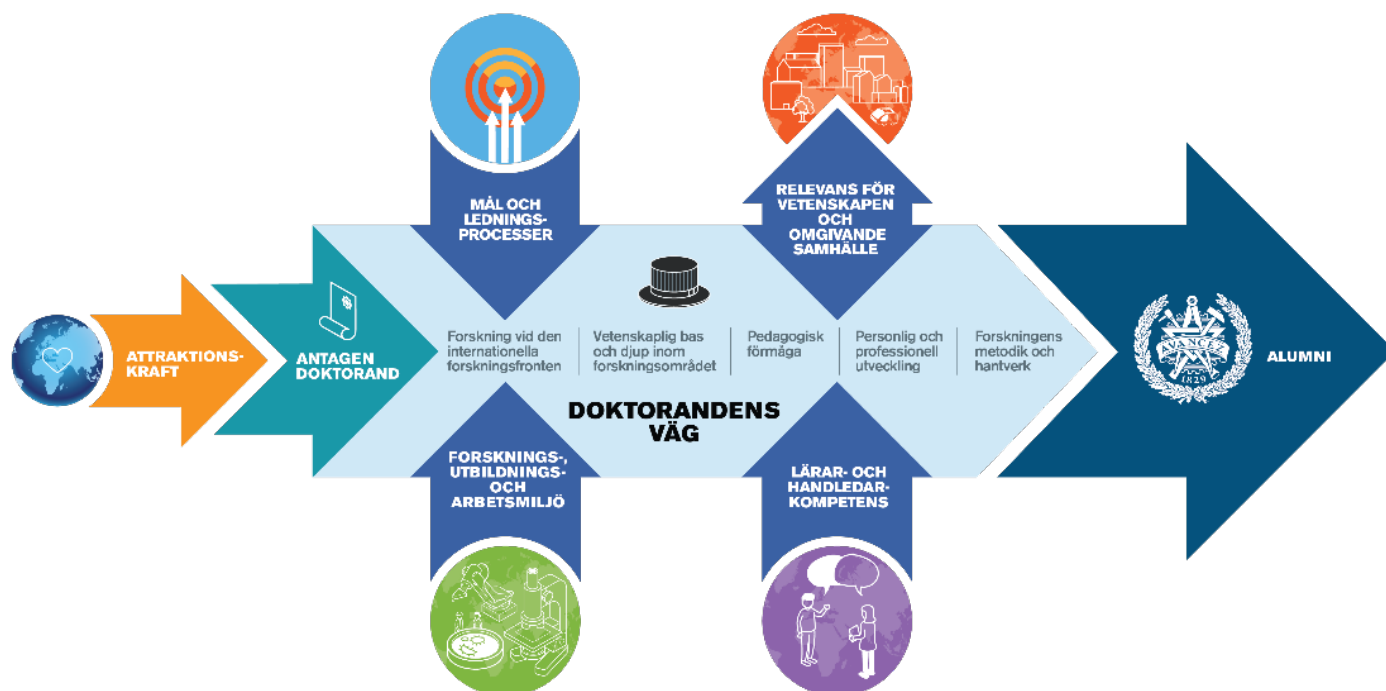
ATTRAKTIONSKRAFT

ANTAGEN DOKTORAND

MÅL OCH LEDNINGSPROCESSER

RELEVANS FÖR VETENSKAPEN OCH OMGIVANDE SAMHÄLLE

Forskning vid den internationella forskningsfronten

Vetenskaplig bas och djup inom forskningsområdet

Pedagogisk förmåga

Personlig och professionell utveckling

Forskningens metodik och hantverk

DOKTORANDENS VÄG

FORSKNINGS-, UTBILDNINGS- OCH ARBETSMILJÖ

LÄRAR- OCH HANDLEDARKOMPETENS

AVANCEZ
1829

ALUMNI